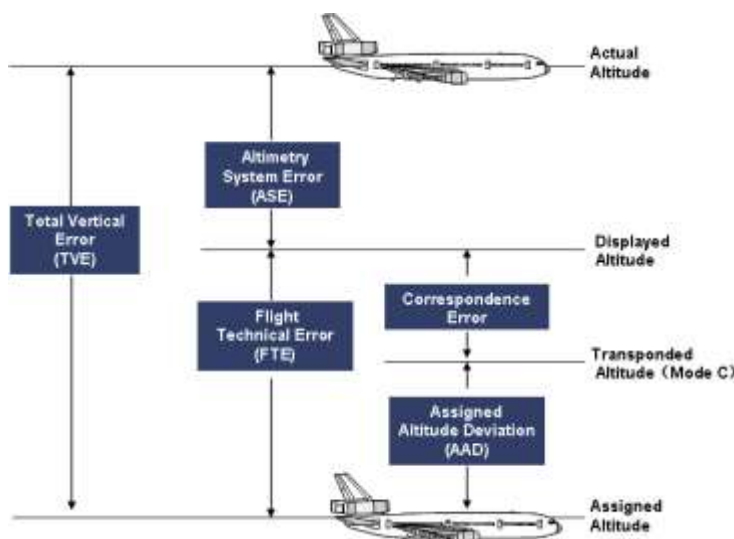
Actual Altitude

Altimetry System Error (ASE)

Total Vertical Error (TVE)

Displayed Altitude

Correspondence Error

Flight Technical Error (FTE)

Transponded Altitude（Mode C)

Assigned Altitude Deviation (AAD)

Assigned Altitude